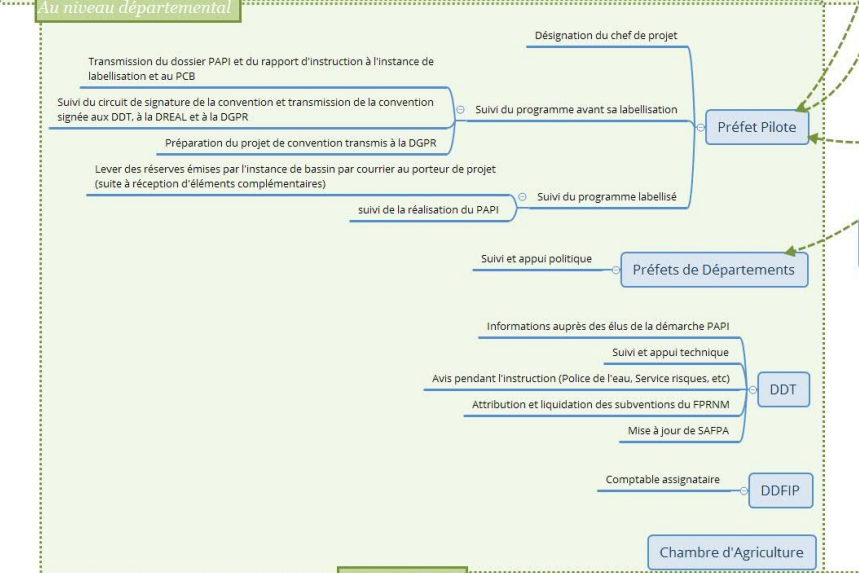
Au niveau départemental

Préfet Pilote

Désignation du chef de projet

Suivi du programme avant sa labellisation

Transmission du dossier PAPI et du rapport d'instruction à l'instance de labellisation et au PCB

Suivi du circuit de signature de la convention et transmission de la convention signée aux DDT, à la DREAL et à la DGPR

Préparation du projet de convention transmis à la DGPR

Suivi du programme labellisé

Lever des réserves émises par l'instance de bassin par courrier au porteur de projet (suite à réception d'éléments complémentaires)

suivi de la réalisation du PAPI

Préfets de Départements

Suivi et appui politique

DDT

Informations auprès des élus de la démarche PAPI

Suivi et appui technique

Avis pendant l'instruction (Police de l'eau, Service risques, etc)

Attribution et liquidation des subventions du FPRNM

Mise à jour de SAFPA

DDFIP

Comptable assignataire

Chambre d'Agriculture